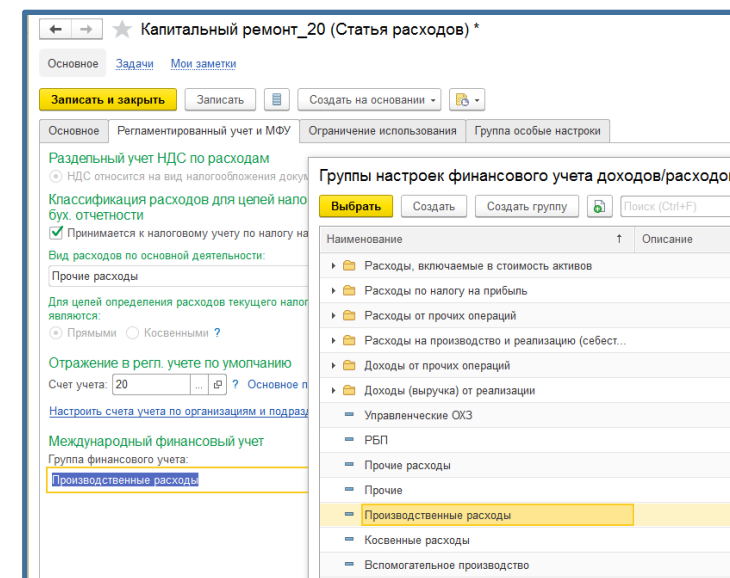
Капитальный ремонт_20 (Статья расходов) *

Основное Задачи Мои заметки

Записать и закрыть Записать Создать на основании

Основное Регламентированный учет и МФУ Ограничение использования Группа особые настройки

Раздельный учет НДС по расходам
НДС относится на вид налогообложения докум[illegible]

Классификация расходов для целей нало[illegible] бух. отчетности
Принимается к налоговому учету по налогу на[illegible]

Вид расходов по основной деятельности:
Прочие расходы

Для целей определения расходов текущего нало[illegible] являются:
Прямыми Косвенными ?

Отражение в регл. учете по умолчанию
Счет учета: 20 ? Основное п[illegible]

Настроить счета учета по организациям и подразд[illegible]

Международный финансовый учет
Группа финансового учета:
Производственные расходы

Группы настроек финансового учета доходов/расходов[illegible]

Выбрать Создать Создать группу Поиск (Ctrl+F)

| Наименование | Описание |
|---|---|
| Расходы, включаемые в стоимость активов | |
| Расходы по налогу на прибыль | |
| Расходы от прочих операций | |
| Расходы на производство и реализацию (себест... | |
| Доходы от прочих операций | |
| Доходы (выручка) от реализации | |
| Управленческие ОХЗ | |
| РБП | |
| Прочие расходы | |
| Прочие | |
| Производственные расходы | |
| Косвенные расходы | |
| Вспомогательное производство | |